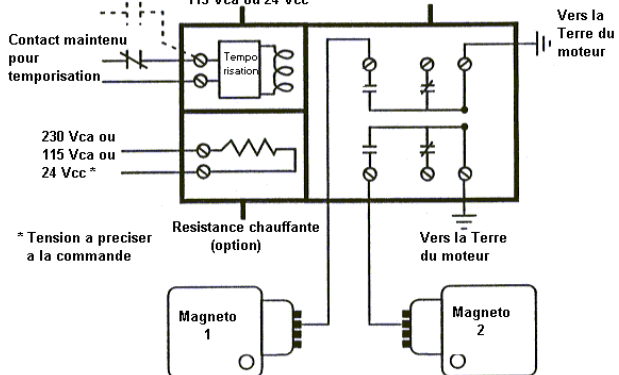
115 Vca ou 24 Vcc

Vers la Terre du moteur

Contact maintenu pour temporisation

Tempo risation

230 Vca ou 115 Vca ou 24 Vcc *

Resistance chauffante (option)

Vers la Terre du moteur

* Tension a preciser a la commande

Magneto 1

Magneto 2